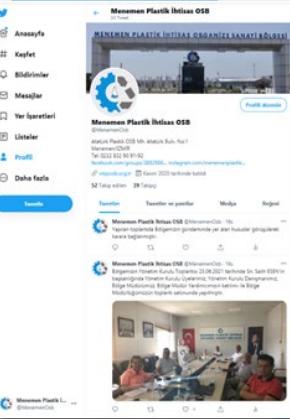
Anasayfa
Keşfet
Bildirimler
Mesajlar
Yer İşaretleri
Listeler
Profil
Daha fazla
Tweetle

Menemen Plastik İhtisas OSB
33 Tweet

MENEMEN PLASTİK İHTİSAS ORGANİZE SANAYİ BÖLGESİ

Profili düzenle

Menemen Plastik İhtisas OSB
@MenemenOsb

atatürk Plastik OSB Mh. atatürk Bulv. No:1
Menemen/İZMİR
Tel: 0232 832 90 91-92
facebook.com/groups/2857800... instagram.com/menemenplastik...
mpiosb.org.tr Kasım 2020 tarihinde katıldı

52 Takip edilen 29 Takipçi

Tweetler
Tweetler ve yanıtlar
Medya
Beğeni

Menemen Plastik İhtisas OSB @MenemenOsb · 16s
Yapılan toplantıda Bölgemizin gündeminde yer alan hususlar görüşülerek karara bağlanmıştır.

Menemen Plastik İhtisas OSB @MenemenOsb · 16s
Bölgemizin Yönetim Kurulu Toplantısı 23.08.2021 tarihinde Sn. Salih ESEN'in başkanlığında Yönetim Kurulu Üyelerimiz, Yönetim Kurulu Danışmanımız, Bölge Müdürümüz, Bölge Müdür Yardımcımızın katılımı ile Bölge Müdürlüğümüzün toplantı salonunda yapılmıştır.

Menemen Plastik İ...
@MenemenOsb